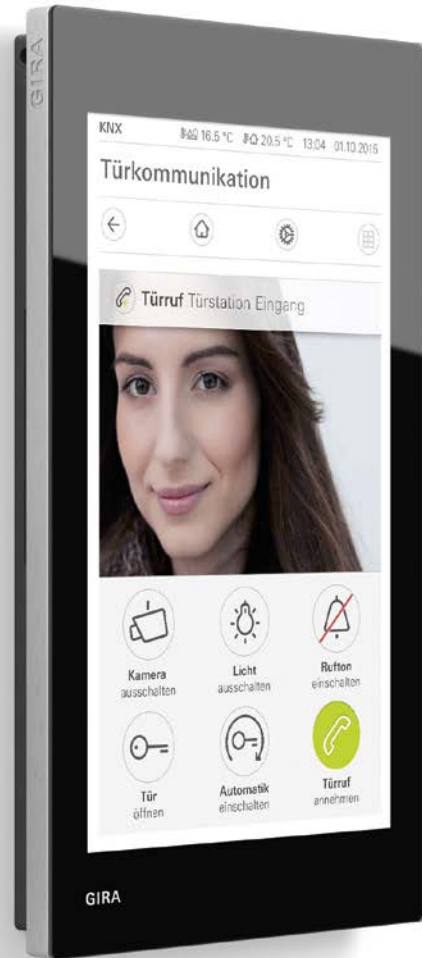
GIRA

KNX 16.5 °C 20.5 °C 13:04 01.10.2015

Türkommunikation

Türruf Türstation Eingang

Kamera ausschalten

Licht ausschalten

Rufton einschalten

Tür öffnen

Automatik einschalten

Türruf annehmen

GIRA